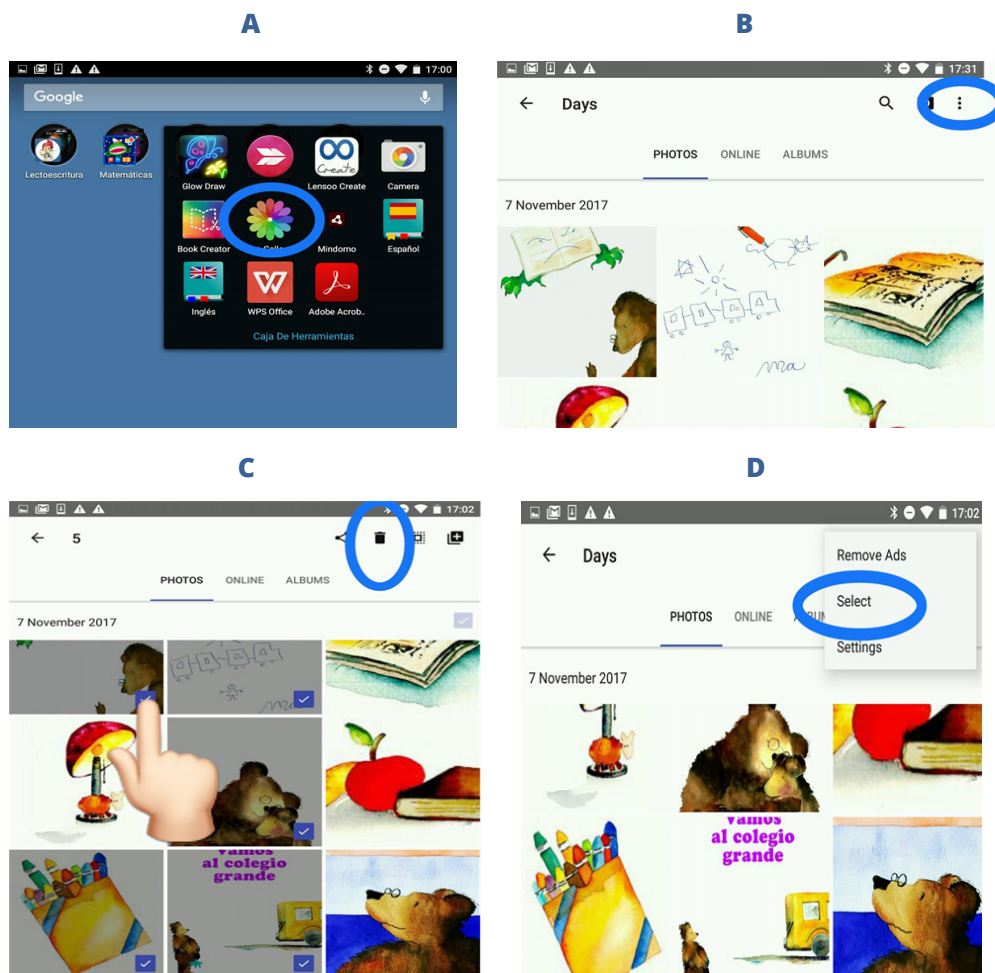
A

17:00

Google

Lectoescritura

Matemáticas

Glow Draw

Lensoo Create

Camera

Book Creator

Gallo

Mindomo

Español

Inglés

WPS Office

Adobe Acrob..

Caja De Herramientas

B

17:31

Days

PHOTOS ONLINE ALBUMS

7 November 2017

C

17:02

5

PHOTOS ONLINE ALBUMS

7 November 2017

vamos al colegio grande

D

17:02

Days

Remove Ads

Select

Settings

PHOTOS ONLINE ALBUM

7 November 2017

vamos al colegio grande